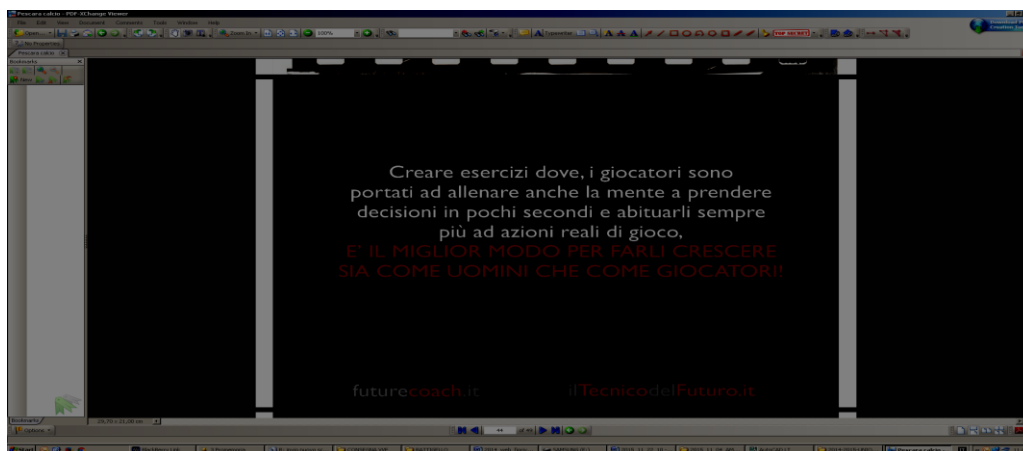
Pescara calcio - PDF-XChange Viewer

File Edit View Document Comments Tools Window Help

Open... Zoom In 100%

Typewriter TOP SECRET

Pescara calcio

Bookmarks

Creare esercizi dove, i giocatori sono portati ad allenare anche la mente a prendere decisioni in pochi secondi e abituarli sempre più ad azioni reali di gioco,
E' IL MIGLIOR MODO PER FARLI CRESCERE SIA COME UOMINI CHE COME GIOCATORI!

futurecoach.it

ilTecnicodelFuturo.it

Options

Start